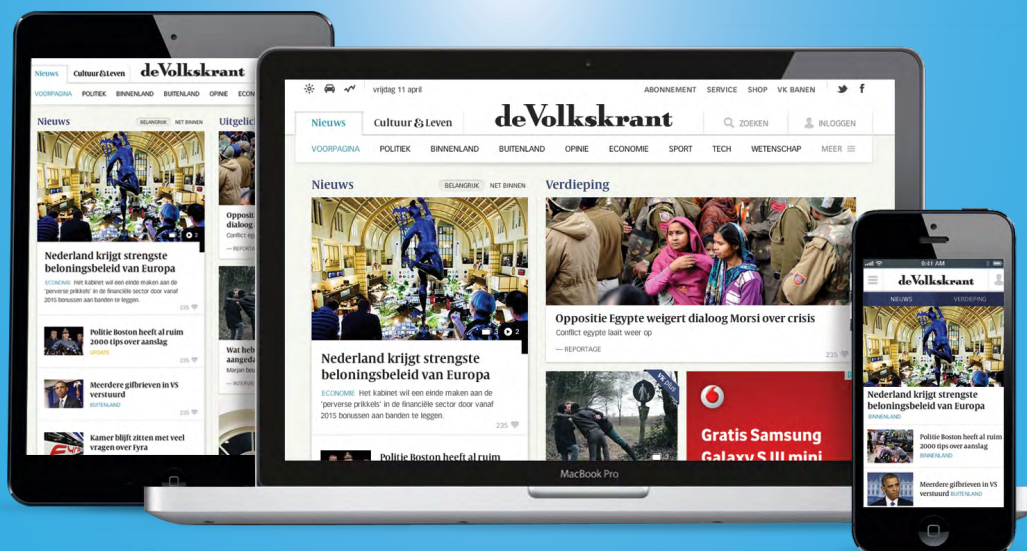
Nieuws Cultuur & Leven deVolkskrant
VOORPAGINA POLITIEK BINNENLAND BUITENLAND OPINIE ECON
Nieuws BELANGRIJK NET BINNEN Uitgelic
Nederland krijgt strengste beloningsbeleid van Europa
ECONOMIE Het kabinet wil een einde maken aan de 'perverse prikkels' in de financiële sector door vanaf 2015 bonussen aan banden te leggen.
235
Politie Boston heeft al ruim 2000 tips over aanslag
UPDATE
235
Meerdere gifbrieven in VS verstuurd
BUITENLAND
235
Kamer blijft zitten met veel vragen over Fyra
Opposit
— REPORTAGE
Wat heb aangeda
Marjan be
— INTERVI

vrijdag 11 april ABONNEMENT SERVICE SHOP VK BANEN
Nieuws Cultuur & Leven deVolkskrant ZOEKEN INLOGGEN
VOORPAGINA POLITIEK BINNENLAND BUITENLAND OPINIE ECONOMIE SPORT TECH WETENSCHAP MEER
Nieuws BELANGRIJK NET BINNEN Verdieping
Oppositie Egypte weigert dialoog Morsi over crisis
Conflict egypte laait weer op
— REPORTAGE
235
Nederland krijgt strengste beloningsbeleid van Europa
ECONOMIE Het kabinet wil een einde maken aan de 'perverse prikkels' in de financiële sector door vanaf 2015 bonussen aan banden te leggen.
235
Politie Boston heeft al ruim
Gratis Samsung Galaxy S III mini
MacBook Pro

9:41 AM
deVolkskrant
NIEUWS VERDIEPING
Nederland krijgt strengste beloningsbeleid van Europa
BINNENLAND
Politie Boston heeft al ruim 2000 tips over aanslag
BINNENLAND
Meerdere gifbrieven in VS verstuurd BUITENLAND